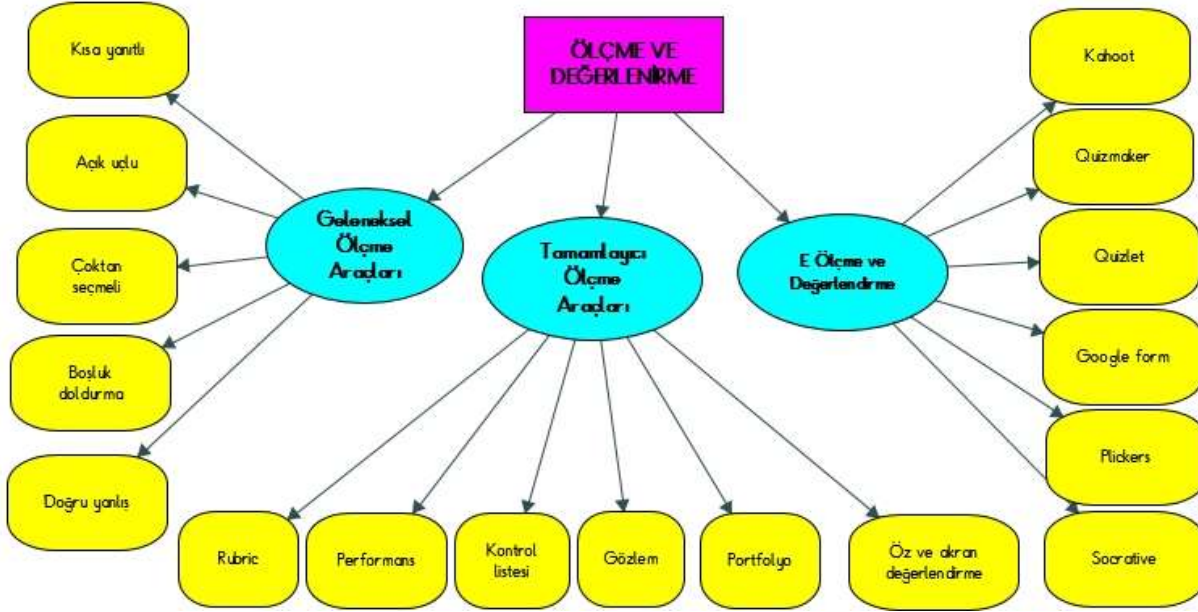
ÖLÇME VE DEĞERLENİRME

Kısa yanıtlı

Açık uçlu

Çoktan seçmeli

Boşluk doldurma

Doğru yanlış

Geleneksel Ölçme Araçları

Tamamlayıcı Ölçme Araçları

E Ölçme ve Değerlendirme

Kahoot

Quizmaker

Quizlet

Google form

Plickers

Socrative

Rubric

Performans

Kontrol listesi

Gözlem

Portfolyo

Öz ve akran değerlendirme